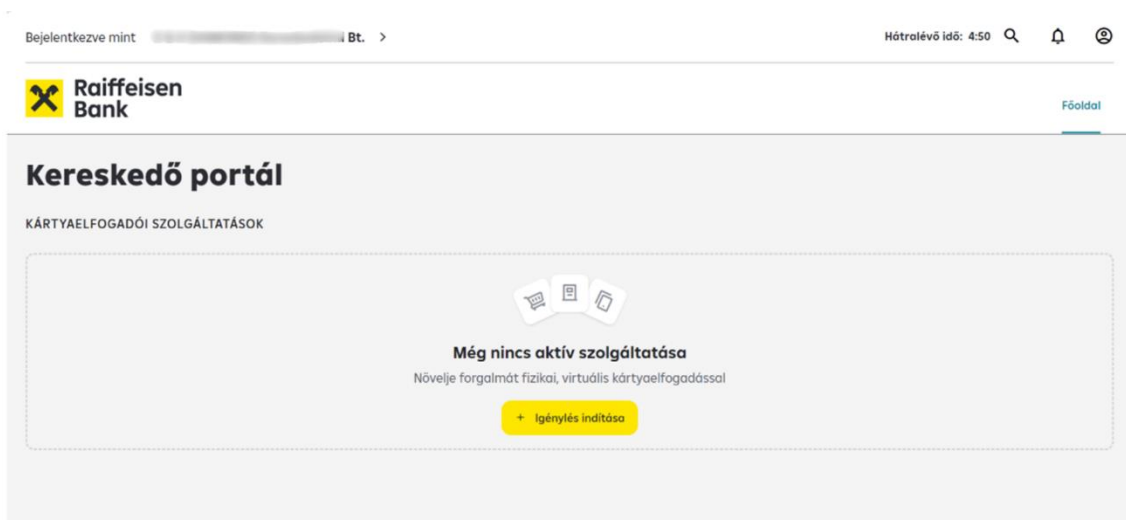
Bejelentkezve mint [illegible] Bt. >

Hátralévő idő: 4:50

Raiffeisen Bank

Főoldal

Kereskedő portál

KÁRTYAELFOGADÓI SZOLGÁLTATÁSOK

Még nincs aktív szolgáltatása

Növelje forgalmát fizikai, virtuális kártyaelfogadással

+ Igénylés indítása